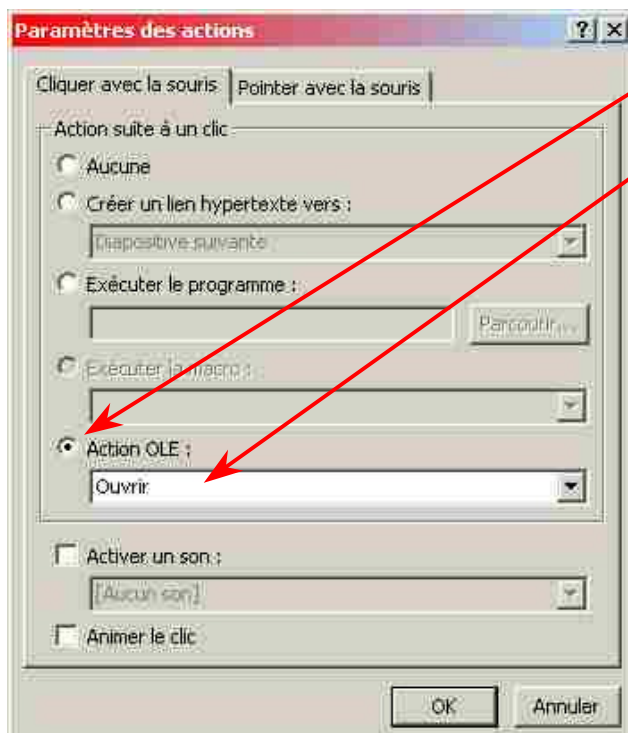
Paramètres des actions

?
X

Cliquer avec la souris
Pointer avec la souris

Action suite à un clic

Aucune

Créer un lien hypertexte vers :

Diapositive suivante

Exécuter le programme :

Parcourir...

Exécuter la macro :

Action OLE :

Ouvrir

Activer un son :

[Aucun son]

Animer le clic

OK
Annuler